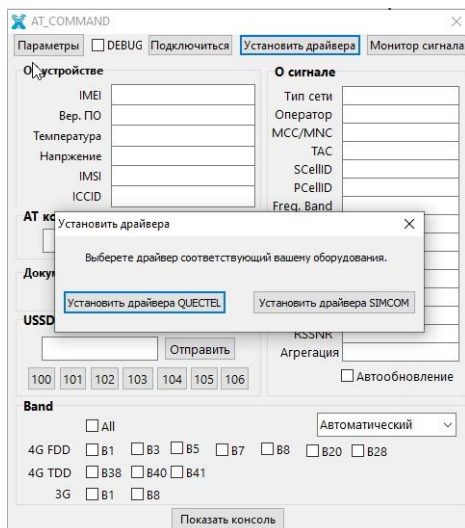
AT_COMMAND

Параметры DEBUG Подключиться Установить драйвера Монитор сигнала

О устройстве
IMEI
Вер. ПО
Температура
Напржение
IMSI
ICCID

АТ ко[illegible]

Доку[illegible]

USSD
Отправить
100 101 102 103 104 105 106

О сигнале
Тип сети
Оператор
MCC/MNC
TAC
SCellID
PCellID
Freq. Band
RSSNR
Агрегация
Автообновление

Установить драйвера
Выберете драйвер соответствующий вашему оборудования.
Установить драйвера QUECTEL
Установить драйвера SIMCOM

Band
All
Автоматический
4G FDD B1 B3 B5 B7 B8 B20 B28
4G TDD B38 B40 B41
3G B1 B8

Показать консоль